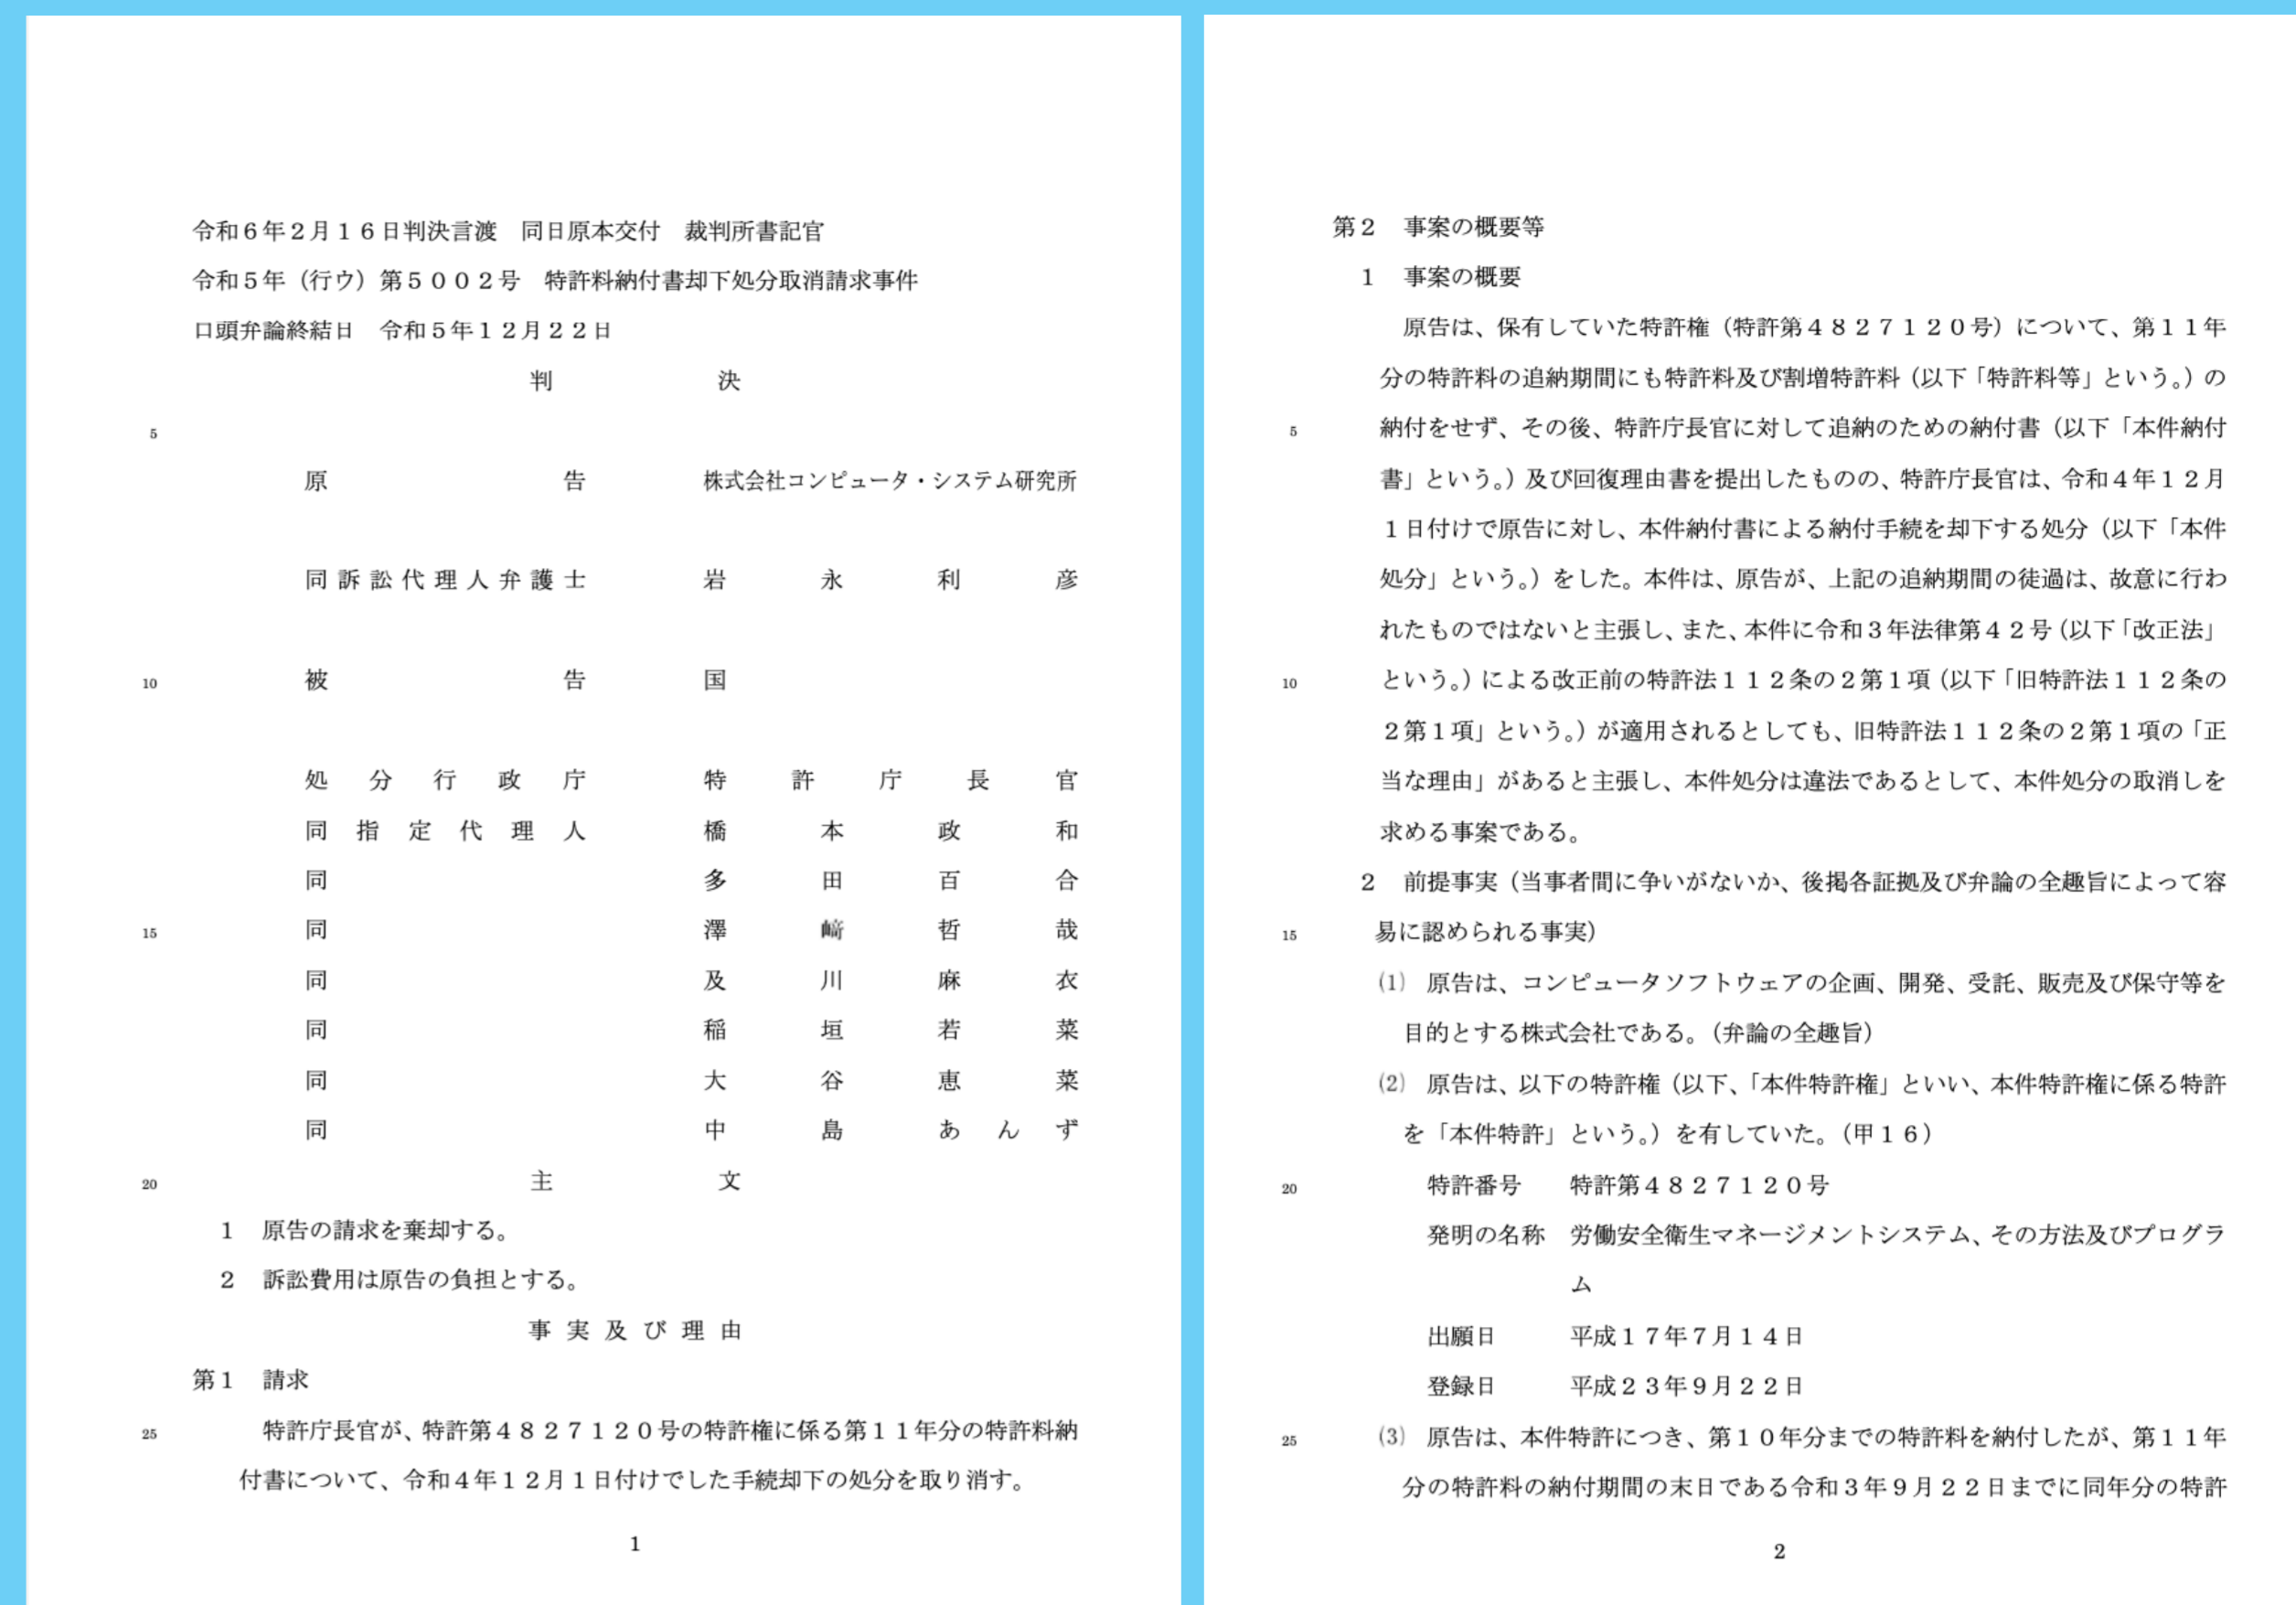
令和６年２月１６日判決言渡　同日原本交付　裁判所書記官
令和５年（行ウ）第５００２号　特許料納付書却下処分取消請求事件
口頭弁論終結日　令和５年１２月２２日

判　　　決

5

原　　　　　告　　株式会社コンピュータ・システム研究所

同訴訟代理人弁護士　　岩　永　利　彦

10　被　　　　　告　　国

処　分　行　政　庁　　特　許　庁　長　官
同　指　定　代　理　人　　橋　本　政　和
同　　多　田　百　合
15　同　　澤　﨑　哲　哉
同　　及　川　麻　衣
同　　稲　垣　若　菜
同　　大　谷　恵　菜
同　　中　島　あ　ん　ず

20　主　　　文

１　原告の請求を棄却する。
２　訴訟費用は原告の負担とする。

事　実　及　び　理　由

第１　請求
25　特許庁長官が、特許第４８２７１２０号の特許権に係る第１１年分の特許料納付書について、令和４年１２月１日付けでした手続却下の処分を取り消す。

1

第２　事案の概要等
１　事案の概要
原告は、保有していた特許権（特許第４８２７１２０号）について、第１１年分の特許料の追納期間にも特許料及び割増特許料（以下「特許料等」という。）の
5　納付をせず、その後、特許庁長官に対して追納のための納付書（以下「本件納付書」という。）及び回復理由書を提出したものの、特許庁長官は、令和４年１２月１日付けで原告に対し、本件納付書による納付手続を却下する処分（以下「本件処分」という。）をした。本件は、原告が、上記の追納期間の徒過は、故意に行われたものではないと主張し、また、本件に令和３年法律第４２号（以下「改正法」
10　という。）による改正前の特許法１１２条の２第１項（以下「旧特許法１１２条の２第１項」という。）が適用されるとしても、旧特許法１１２条の２第１項の「正当な理由」があると主張し、本件処分は違法であるとして、本件処分の取消しを求める事案である。
２　前提事実（当事者間に争いがないか、後掲各証拠及び弁論の全趣旨によって容
15　易に認められる事実）
(1)　原告は、コンピュータソフトウェアの企画、開発、受託、販売及び保守等を目的とする株式会社である。（弁論の全趣旨）
(2)　原告は、以下の特許権（以下、「本件特許権」といい、本件特許権に係る特許を「本件特許」という。）を有していた。（甲１６）
20　特許番号　特許第４８２７１２０号
発明の名称　労働安全衛生マネージメントシステム、その方法及びプログラム
出願日　平成１７年７月１４日
登録日　平成２３年９月２２日
25　(3)　原告は、本件特許につき、第１０年分までの特許料を納付したが、第１１年分の特許料の納付期間の末日である令和３年９月２２日までに同年分の特許

2